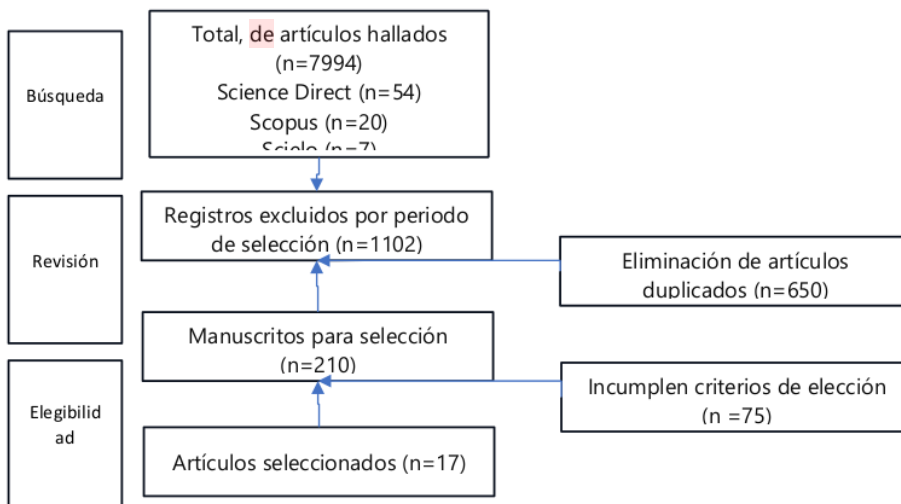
Búsqueda

Total, de artículos hallados (n=7994)
Science Direct (n=54)
Scopus (n=20)
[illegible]

Revisión

Registros excluidos por periodo de selección (n=1102)

Eliminación de artículos duplicados (n=650)

Manuscritos para selección (n=210)

Elegibilid ad

Incumplen criterios de elección (n =75)

Artículos seleccionados (n=17)